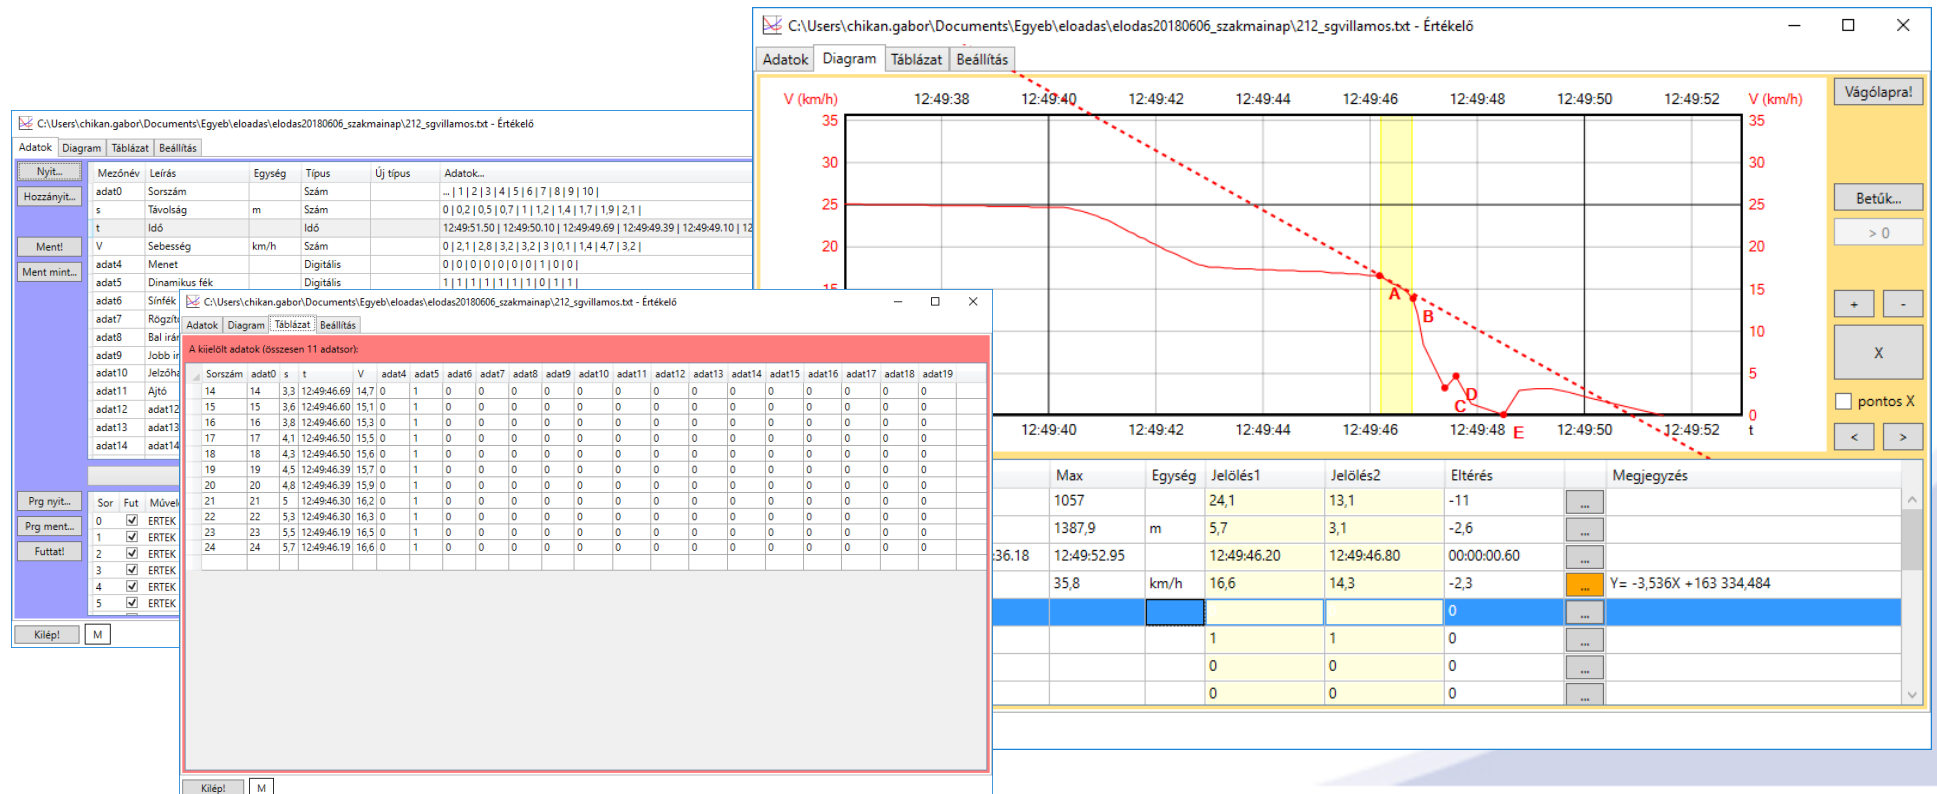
C:\Users\chikan.gabor\Documents\Egyeb\eloadas\elodas20180606_szakmainap\212_sgvillamos.txt - Értékelő

Adatok | Diagram | Táblázat | Beállítás

V (km/h) 12:49:38 12:49:40 12:49:42 12:49:44 12:49:46 12:49:48 12:49:50 12:49:52 V (km/h)

35 30 25 20 15 10 5 0

A B C D E

12:49:40 12:49:42 12:49:44 12:49:46 12:49:48 12:49:50 12:49:52 t

Vágólapra!

Betűk...

> 0

+ -

X

pontos X

< >

| Max | Egység | Jelölés1 | Jelölés2 | Eltérés | | Megjegyzés |
|---|---|---|---|---|---|---|
| 1057 | | 24,1 | 13,1 | -11 | ... | |
| 1387,9 | m | 5,7 | 3,1 | -2,6 | ... | |
| 12:49:52.95 | | 12:49:46.20 | 12:49:46.80 | 00:00:00.60 | ... | |
| 35,8 | km/h | 16,6 | 14,3 | -2,3 | ... | Y= -3,536X +163 334,484 |
| | | | | 0 | ... | |
| | | 1 | 1 | 0 | ... | |
| | | 0 | 0 | 0 | ... | |
| | | 0 | 0 | 0 | ... | |

C:\Users\chikan.gabor\Documents\Egyeb\eloadas\elodas20180606_szakmainap\212_sgvillamos.txt - Értékelő

Adatok | Diagram | Táblázat | Beállítás

Nyit... Hozzányit... Ment! Ment mint... Prg nyit... Prg ment... Futtat! Kilép! M

| Mezőnév | Leírás | Egység | Típus | Új típus | Adatok... |
|---|---|---|---|---|---|
| adat0 | Sorszám | | Szám | | ... \| 1 \| 2 \| 3 \| 4 \| 5 \| 6 \| 7 \| 8 \| 9 \| 10 \| |
| s | Távolság | m | Szám | | 0 \| 0,2 \| 0,5 \| 0,7 \| 1 \| 1,2 \| 1,4 \| 1,7 \| 1,9 \| 2,1 \| |
| t | Idő | | Idő | | 12:49:51.50 \| 12:49:50.10 \| 12:49:49.69 \| 12:49:49.39 \| 12:49:49.10 \| 12 |
| V | Sebesség | km/h | Szám | | 0 \| 2,1 \| 2,8 \| 3,2 \| 3,2 \| 3 \| 0,1 \| 1,4 \| 4,7 \| 3,2 \| |
| adat4 | Menet | | Digitális | | 0 \| 0 \| 0 \| 0 \| 0 \| 0 \| 0 \| 1 \| 0 \| 0 \| |
| adat5 | Dinamikus fék | | Digitális | | 1 \| 1 \| 1 \| 1 \| 1 \| 1 \| 1 \| 0 \| 1 \| 1 \| |
| adat6 | Sínfék | | | | |
| adat7 | Rögzít | | | | |
| adat8 | Bal irá | | | | |
| adat9 | Jobb ir | | | | |
| adat10 | Jelzőha | | | | |
| adat11 | Ajtó | | | | |
| adat12 | adat12 | | | | |
| adat13 | adat13 | | | | |
| adat14 | adat14 | | | | |

| Sor | Fut | Művel |
|---|---|---|
| 0 | ☑ | ERTEK |
| 1 | ☑ | ERTEK |
| 2 | ☑ | ERTEK |
| 3 | ☑ | ERTEK |
| 4 | ☑ | ERTEK |
| 5 | ☑ | ERTEK |

C:\Users\chikan.gabor\Documents\Egyeb\eloadas\elodas20180606_szakmainap\212_sgvillamos.txt - Értékelő

Adatok | Diagram | Táblázat | Beállítás

A kijelölt adatok (összesen 11 adatsor):

| Sorszám | adat0 | s | t | V | adat4 | adat5 | adat6 | adat7 | adat8 | adat9 | adat10 | adat11 | adat12 | adat13 | adat14 | adat15 | adat16 | adat17 | adat18 | adat19 |
|---|---|---|---|---|---|---|---|---|---|---|---|---|---|---|---|---|---|---|---|---|
| 14 | 14 | 3,3 | 12:49:46.69 | 14,7 | 0 | 1 | 0 | 0 | 0 | 0 | 0 | 0 | 0 | 0 | 0 | 0 | 0 | 0 | 0 | 0 |
| 15 | 15 | 3,6 | 12:49:46.60 | 15,1 | 0 | 1 | 0 | 0 | 0 | 0 | 0 | 0 | 0 | 0 | 0 | 0 | 0 | 0 | 0 | 0 |
| 16 | 16 | 3,8 | 12:49:46.60 | 15,3 | 0 | 1 | 0 | 0 | 0 | 0 | 0 | 0 | 0 | 0 | 0 | 0 | 0 | 0 | 0 | 0 |
| 17 | 17 | 4,1 | 12:49:46.50 | 15,5 | 0 | 1 | 0 | 0 | 0 | 0 | 0 | 0 | 0 | 0 | 0 | 0 | 0 | 0 | 0 | 0 |
| 18 | 18 | 4,3 | 12:49:46.50 | 15,6 | 0 | 1 | 0 | 0 | 0 | 0 | 0 | 0 | 0 | 0 | 0 | 0 | 0 | 0 | 0 | 0 |
| 19 | 19 | 4,5 | 12:49:46.39 | 15,7 | 0 | 1 | 0 | 0 | 0 | 0 | 0 | 0 | 0 | 0 | 0 | 0 | 0 | 0 | 0 | 0 |
| 20 | 20 | 4,8 | 12:49:46.39 | 15,9 | 0 | 1 | 0 | 0 | 0 | 0 | 0 | 0 | 0 | 0 | 0 | 0 | 0 | 0 | 0 | 0 |
| 21 | 21 | 5 | 12:49:46.30 | 16,2 | 0 | 1 | 0 | 0 | 0 | 0 | 0 | 0 | 0 | 0 | 0 | 0 | 0 | 0 | 0 | 0 |
| 22 | 22 | 5,3 | 12:49:46.30 | 16,3 | 0 | 1 | 0 | 0 | 0 | 0 | 0 | 0 | 0 | 0 | 0 | 0 | 0 | 0 | 0 | 0 |
| 23 | 23 | 5,5 | 12:49:46.19 | 16,5 | 0 | 1 | 0 | 0 | 0 | 0 | 0 | 0 | 0 | 0 | 0 | 0 | 0 | 0 | 0 | 0 |
| 24 | 24 | 5,7 | 12:49:46.19 | 16,6 | 0 | 1 | 0 | 0 | 0 | 0 | 0 | 0 | 0 | 0 | 0 | 0 | 0 | 0 | 0 | 0 |

Kilép! M